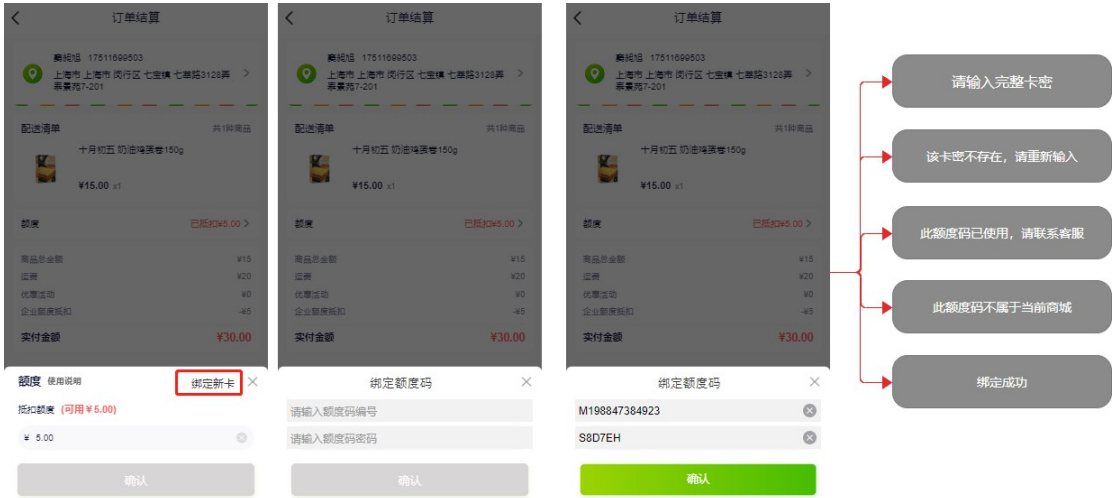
订单结算

窦妮娟 17511699503
上海市 上海市 闵行区 七宝镇 七莘路3128弄 泰景苑7-201

配送清单 共1种商品

十月初五 奶油咸蛋卷150g

¥15.00 x1

额度 已抵扣¥5.00 >

商品总金额 ¥15
运费 ¥20
优惠活动 ¥0
企业额度抵扣 -¥5

实付金额 ¥30.00

额度 使用说明 绑定新卡

抵扣额度 (可用¥5.00)

¥ 5.00

确认

订单结算

窦妮娟 17511699503
上海市 上海市 闵行区 七宝镇 七莘路3128弄 泰景苑7-201

配送清单 共1种商品

十月初五 奶油咸蛋卷150g

¥15.00 x1

额度 已抵扣¥5.00 >

商品总金额 ¥15
运费 ¥20
优惠活动 ¥0
企业额度抵扣 -¥5

实付金额 ¥30.00

绑定额度码

请输入额度码编号

请输入额度码密码

确认

订单结算

窦妮娟 17511699503
上海市 上海市 闵行区 七宝镇 七莘路3128弄 泰景苑7-201

配送清单 共1种商品

十月初五 奶油咸蛋卷150g

¥15.00 x1

额度 已抵扣¥5.00 >

商品总金额 ¥15
运费 ¥20
优惠活动 ¥0
企业额度抵扣 -¥5

实付金额 ¥30.00

绑定额度码

M198847384923

S8D7EH

确认

请输入完整卡密

该卡密不存在，请重新输入

此额度码已使用，请联系客服

此额度码不属于当前商城

绑定成功